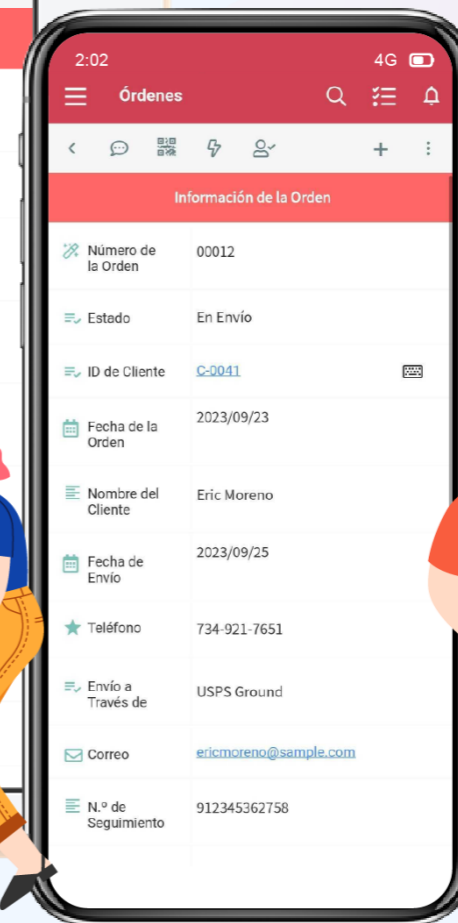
2:02
4G

Órdenes

Información de la Orden

| | |
|---|---|
| Número de la Orden | 00012 |
| Estado | En Envío |
| ID de Cliente | C-0041 |
| Fecha de la Orden | 2023/09/23 |
| Nombre del Cliente | Eric Moreno |
| Fecha de Envío | 2023/09/25 |
| Teléfono | 734-921-7651 |
| Envío a Través de | USPS Ground |
| Correo | ericmoreno@sample.com |
| N.º de Seguimiento | 912345362758 |